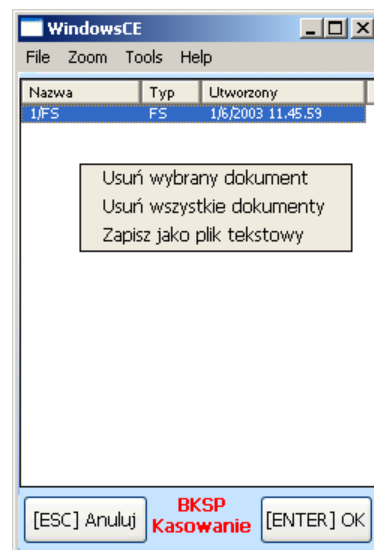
WindowsCE

File Zoom Tools Help

| Nazwa | Typ | Utworzony |
|---|---|---|
| 1/FS | FS | 1/6/2003 11.45.59 |

Usuń wybrany dokument
Usuń wszystkie dokumenty
Zapisz jako plik tekstowy

[ESC] Anuluj

BKSP
Kasowanie

[ENTER] OK